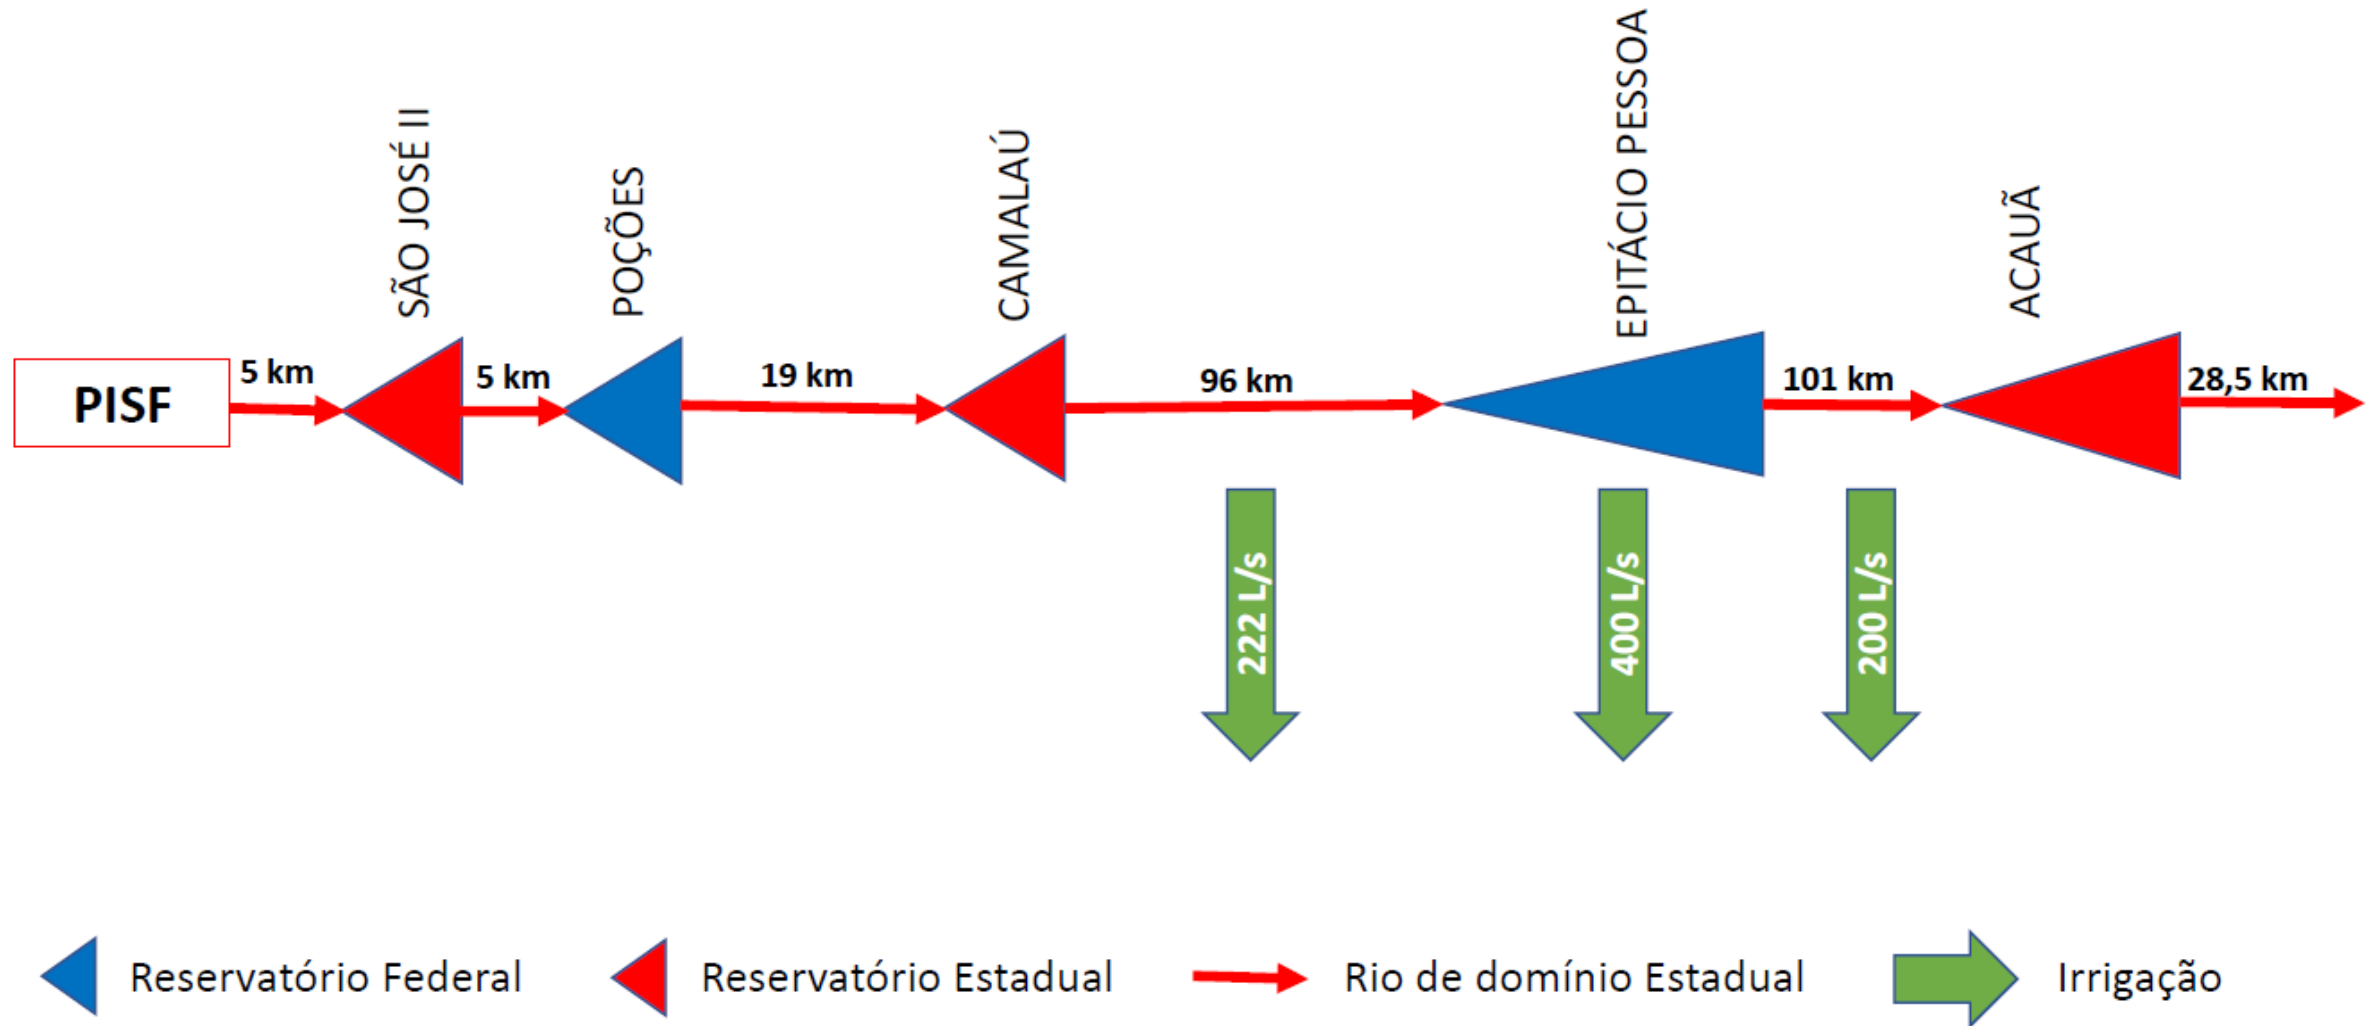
SÃO JOSÉ II

POÇÕES

CAMALAÚ

EPITÁCIO PESSOA

ACAUÃ

PISF

5 km

5 km

19 km

96 km

101 km

28,5 km

222 L/s

400 L/s

200 L/s

Reservatório Federal

Reservatório Estadual

Rio de domínio Estadual

Irrigação